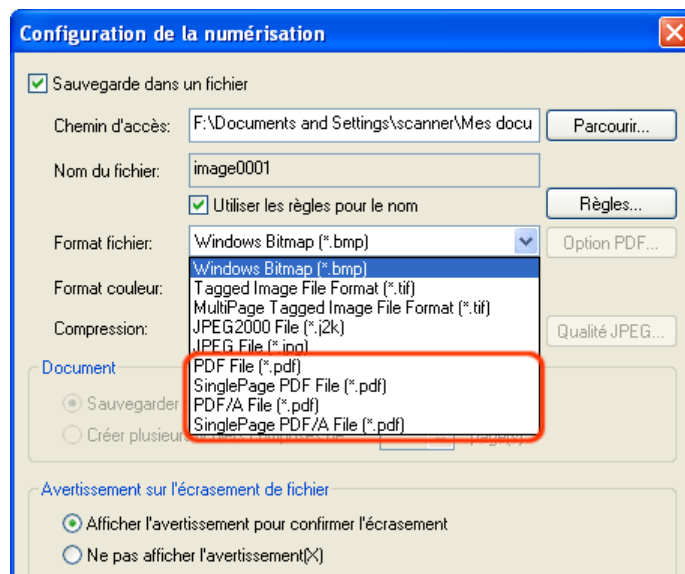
Configuration de la numérisation

Sauvegarde dans un fichier

Chemin d'accès: F:\Documents and Settings\scanner\Mes docu Parcourir...

Nom du fichier: image0001

Utiliser les règles pour le nom Règles...

Format fichier: Windows Bitmap (*.bmp) Option PDF...

Format couleur:

Compression: Qualité JPEG...

Windows Bitmap (*.bmp)
Tagged Image File Format (*.tif)
MultiPage Tagged Image File Format (*.tif)
JPEG2000 File (*.j2k)
JPEG File (*.jpg)
PDF File (*.pdf)
SinglePage PDF File (*.pdf)
PDF/A File (*.pdf)
SinglePage PDF/A File (*.pdf)

Document

Sauvegarder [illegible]

Créer plusieurs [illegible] page(s)

Avertissement sur l'écrasement de fichier

Afficher l'avertissement pour confirmer l'écrasement

Ne pas afficher l'avertissement(X)